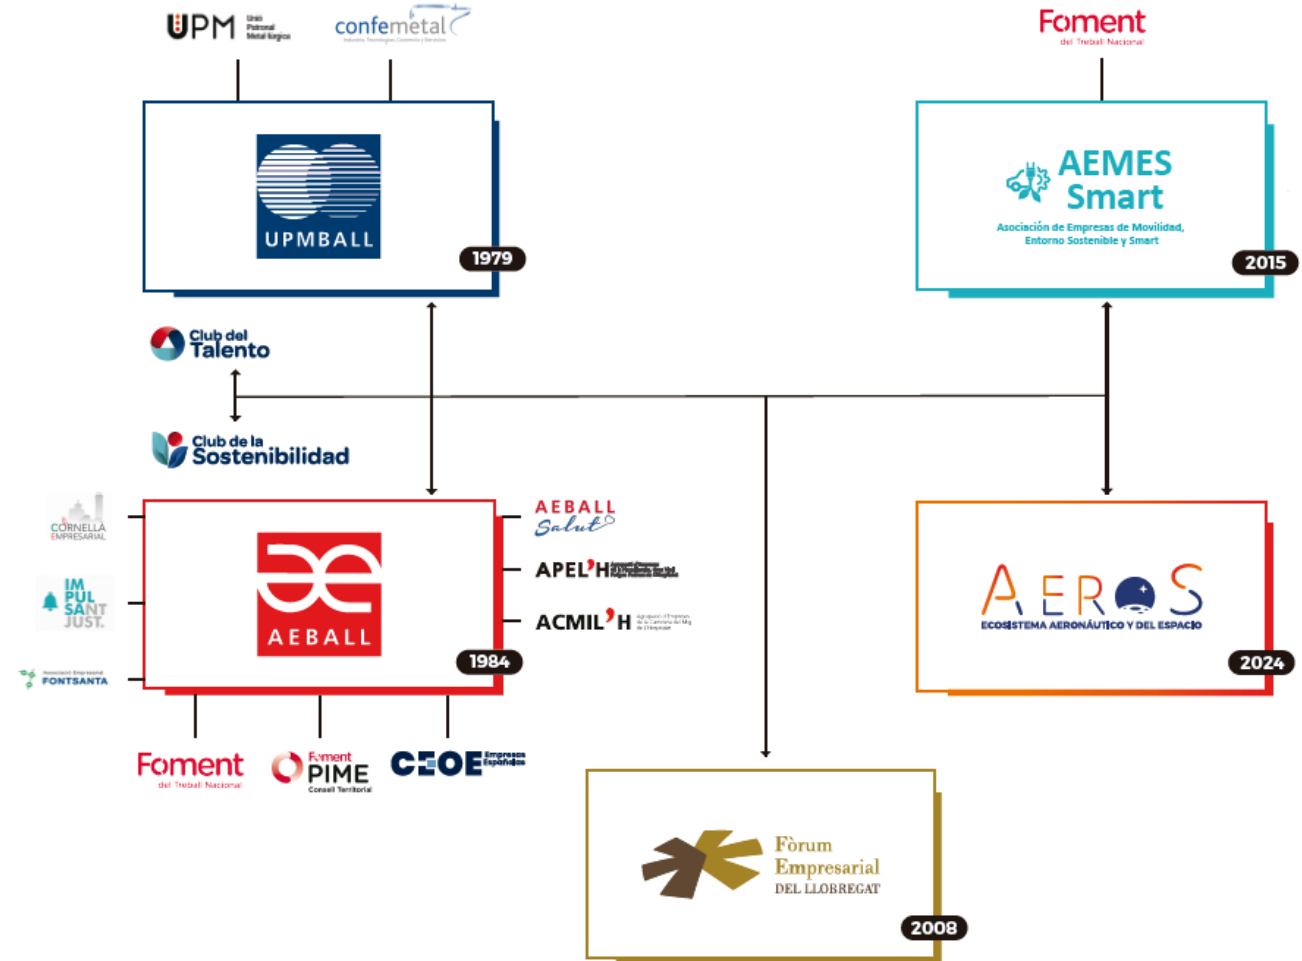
UPM Unió Patronal Metal·lúrgica

confemetal

Foment del Treball Nacional

UPMBALL

1979

AEMES Smart

Asociación de Empresas de Movilidad, Entorno Sostenible y Smart

2015

Club del Talento

Club de la Sostenibilidad

CORNELLÀ EMPRESARIAL

IM PUL SA NT JUST.

FONTSANTA

AEBALL

1984

AEBALL Salut

APEL'H

ACMIL'H

AEROS

ECOSISTEMA AERONÁUTICO Y DEL ESPACIO

2024

Foment del Treball Nacional

Foment PIME Consell Territorial

CEOE Empresas Españolas

Fòrum Empresarial DEL LLOBREGAT

2008